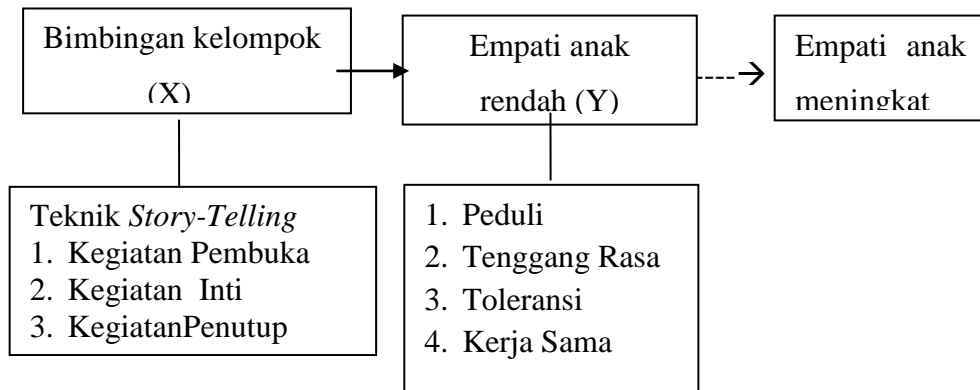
Bimbingan kelompok (X)

Empati anak rendah (Y)

Empati anak meningkat

Teknik *Story-Telling*
1. Kegiatan Pembuka
2. Kegiatan Inti
3. KegiatanPenutup

1. Peduli
2. Tenggang Rasa
3. Toleransi
4. Kerja Sama